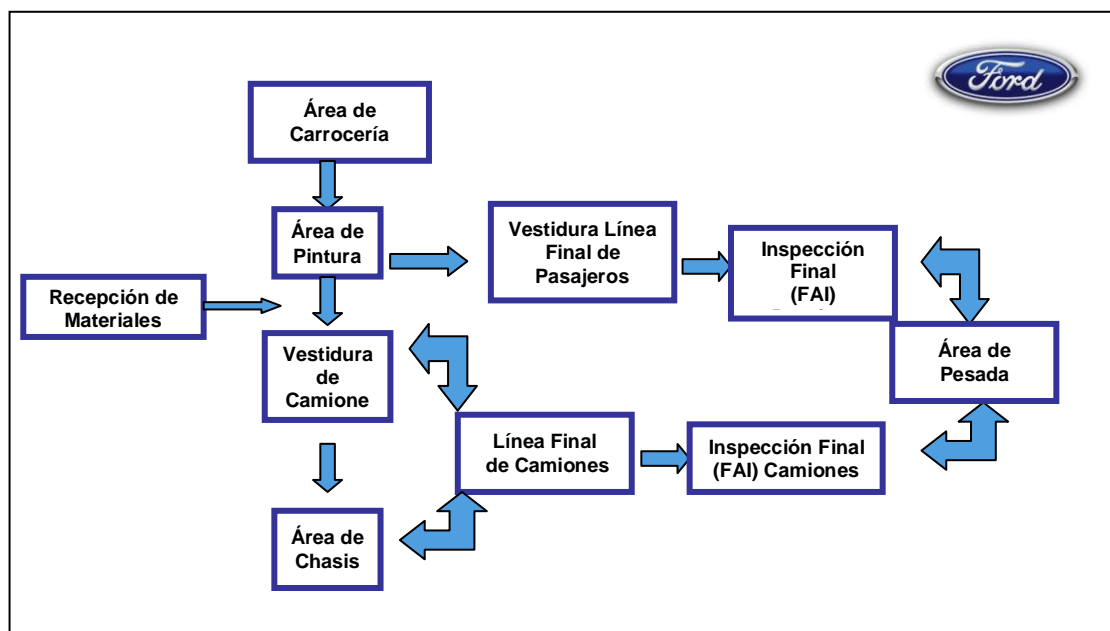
Ford

Área de Carrocería

Área de Pintura

Recepción de Materiales

Vestidura Línea Final de Pasajeros

Inspección Final (FAI)

Área de Pesada

Vestidura de Camione

Línea Final de Camiones

Inspección Final (FAI) Camiones

Área de Chasis